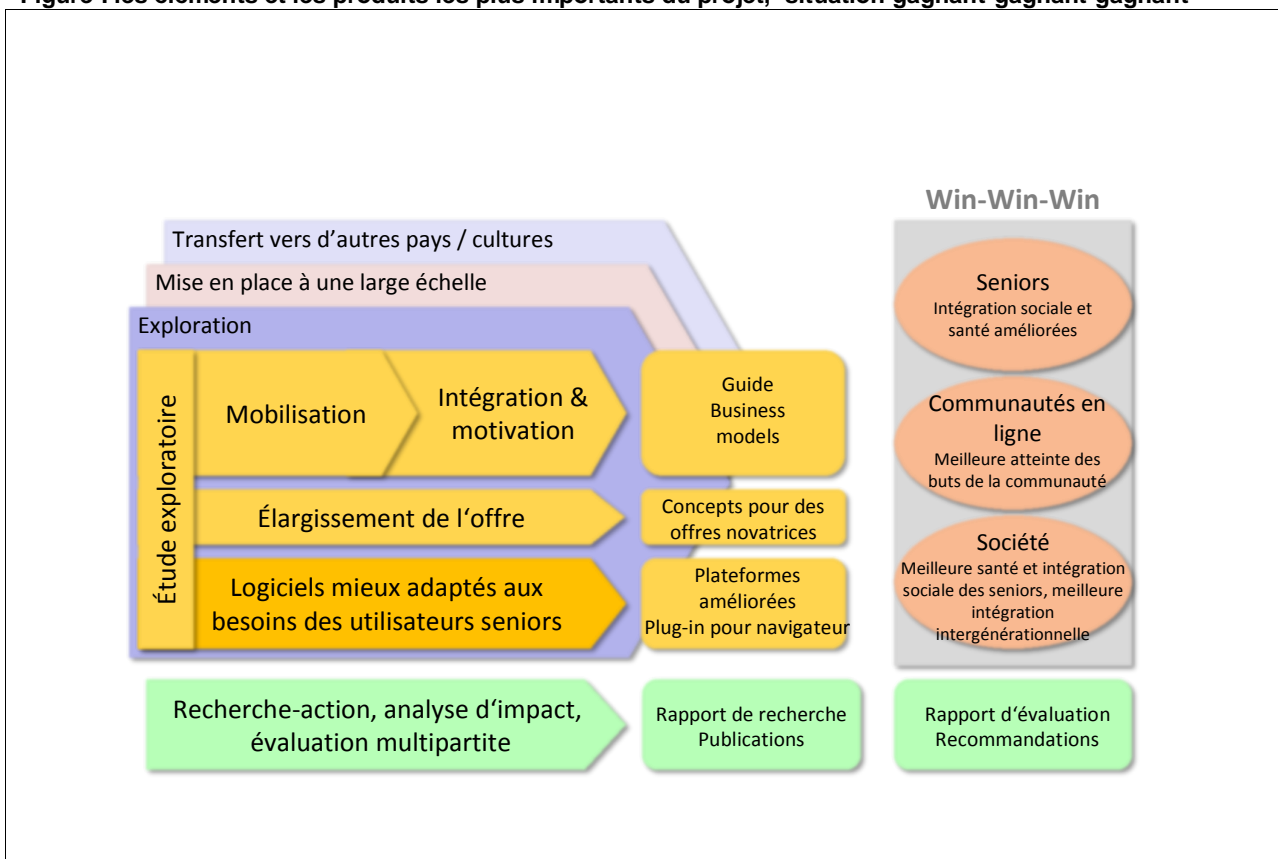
Figure 1 Les éléments et les produits les plus importants du projet, "situation gagnant-gagnant-gagnant"

Win-Win-Win

Transfert vers d'autres pays / cultures

Mise en place à une large échelle

Exploration

Étude exploratoire

Mobilisation

Intégration & motivation

Guide Business models

Élargissement de l'offre

Concepts pour des offres novatrices

Logiciels mieux adaptés aux besoins des utilisateurs seniors

Plateformes améliorées Plug-in pour navigateur

Seniors
Intégration sociale et santé améliorées

Communautés en ligne
Meilleure atteinte des buts de la communauté

Société
Meilleure santé et intégration sociale des seniors, meilleure intégration intergénérationnelle

Recherche-action, analyse d'impact, évaluation multipartite

Rapport de recherche Publications

Rapport d'évaluation Recommandations